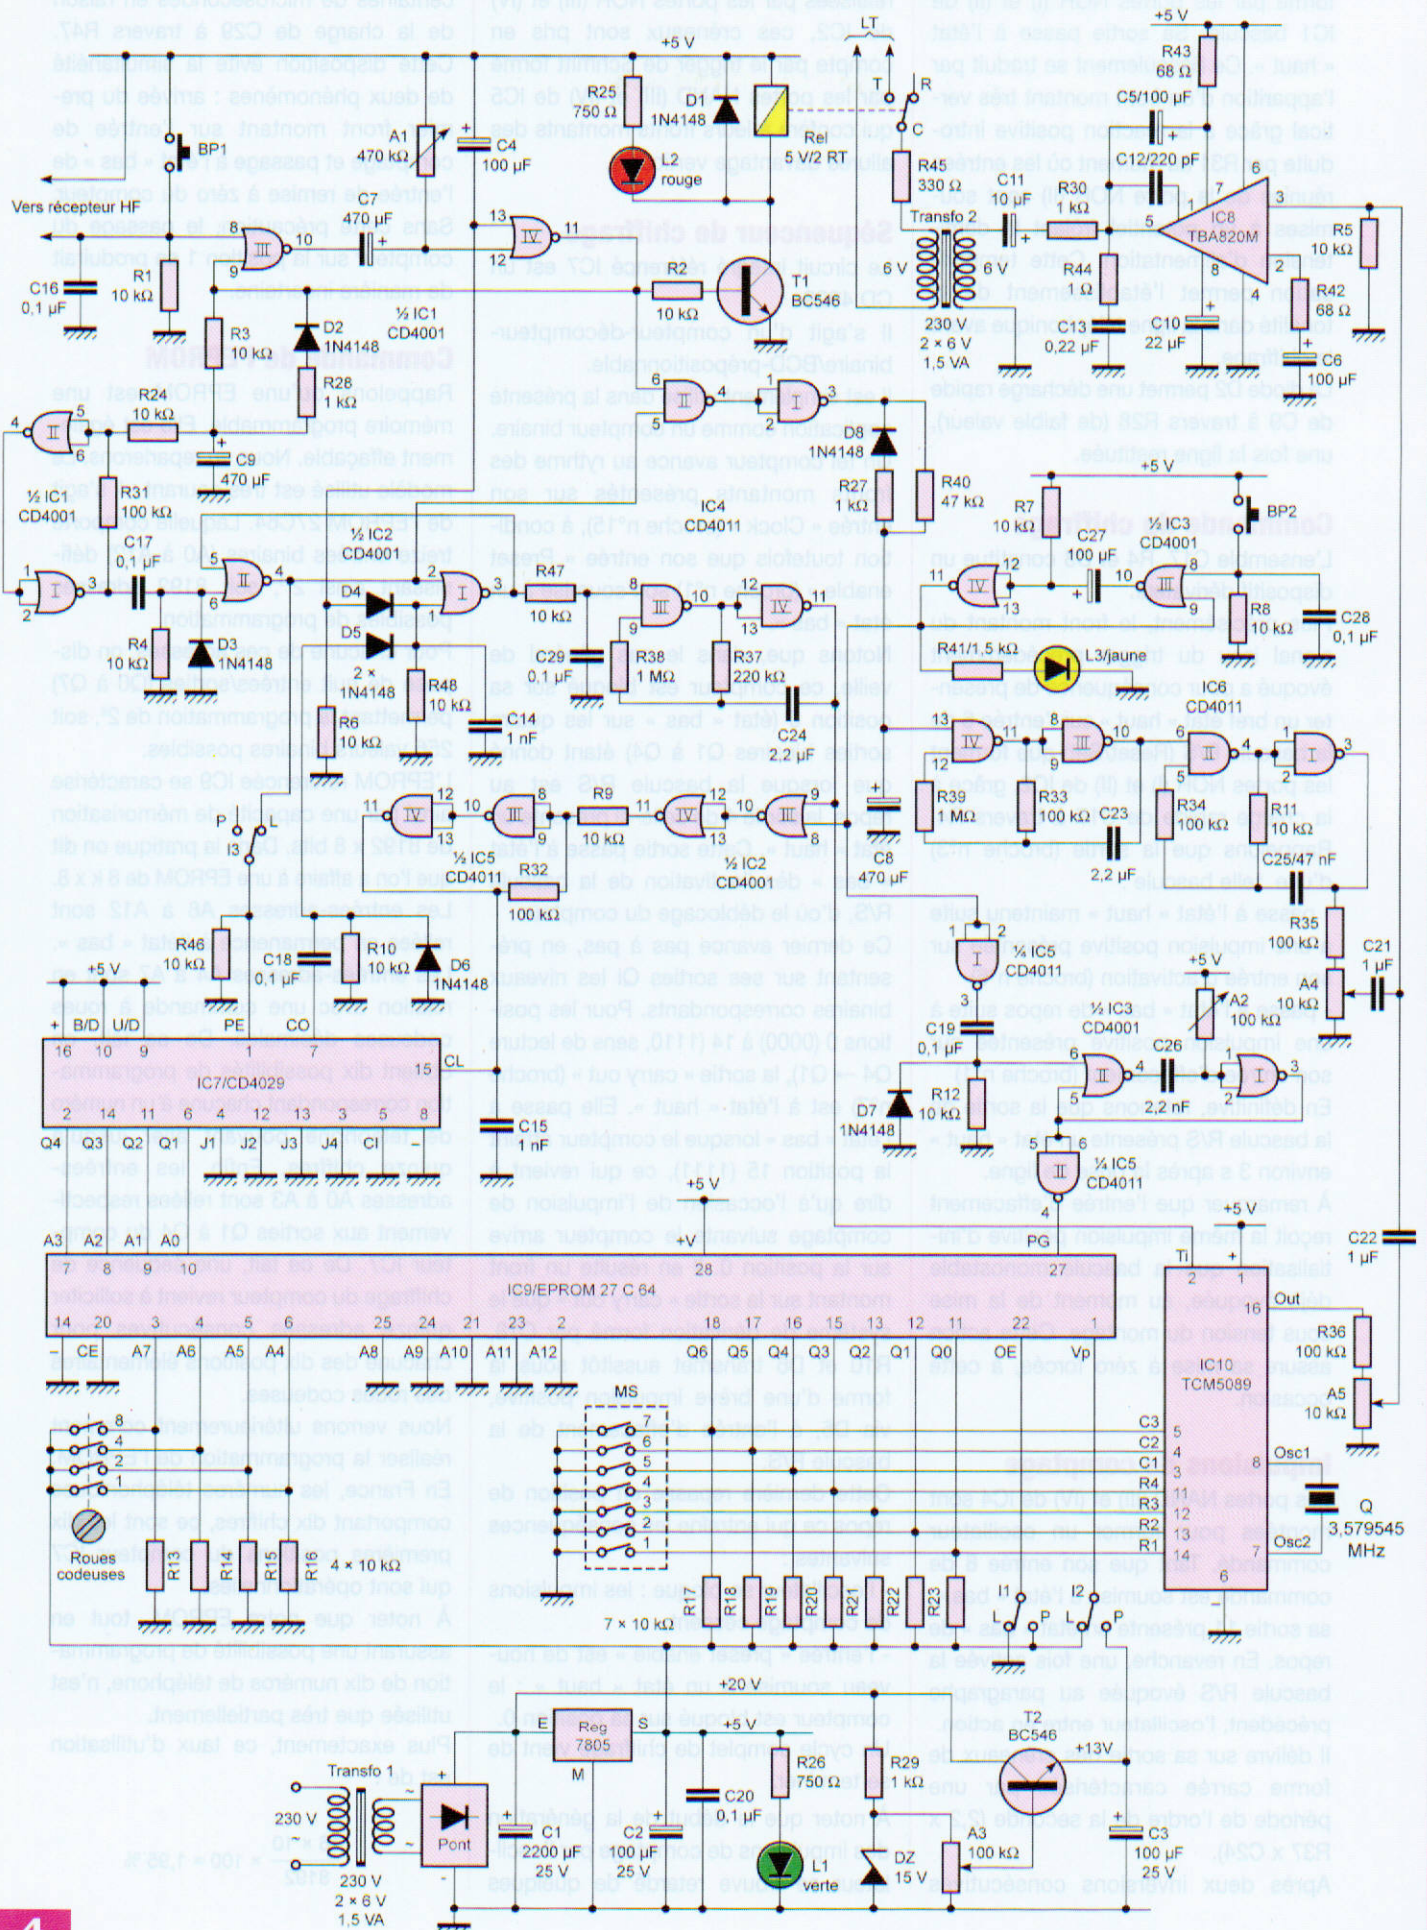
+5 V
LT
T R
C
R25 750 Ω
D1 1N4148
Rel 5 V/2 RT
L2 rouge
+5 V
BP1
A1 470 kΩ
C4 100 µF
Vers récepteur HF
C7 470 µF
C16 0,1 µF
R1 10 kΩ
R3 10 kΩ
D2 1N4148
½ IC1 CD4001
R28 1 kΩ
R2 10 kΩ
T1 BC546
R24 10 kΩ
C9 470 µF
R31 100 kΩ
½ IC1 CD4001
½ IC2 CD4001
C17 0,1 µF
D4
D5
2 × 1N4148
R4 10 kΩ
D3 1N4148
R48 10 kΩ
R6 10 kΩ
C14 1 nF
R47 10 kΩ
C29 0,1 µF
R38 1 MΩ
R37 220 kΩ
C24 2,2 µF
IC4 CD4011
D8 1N4148
R27 1 kΩ
R40 47 kΩ
R9 10 kΩ
½ IC5 CD4011
½ IC2 CD4001
R32 100 kΩ
C8 470 µF
R46 10 kΩ
C18 0,1 µF
R10 10 kΩ
D6 1N4148
+5 V
B/D U/D PE CO
16 10 9 1 7 15 CL
IC7/CD4029
2 14 11 6 4 12 13 3 5 8
Q4 Q3 Q2 Q1 J1 J2 J3 J4 CI
C15 1 nF
D7 1N4148
R12 10 kΩ
+5 V
A3 A2 A1 A0
7 8 9 10 28 27
IC9/EPROM 27 C 64
14 20 3 4 5 6 25 24 21 23 2 18 17 16 15 13 12 11 22 1
– CE A7 A6 A5 A4 A8 A9 A10 A11 A12 Q6 Q5 Q4 Q3 Q2 Q1 Q0 OE Vp
8 4 2 1
Roues codeuses
R13 R14 R15 R16 4 × 10 kΩ
MS
7 6 5 4 3 2 1
R17 R18 R19 R20 R21 R22 R23
7 × 10 kΩ
+5 V
R43 68 Ω
C5/100 µF
C12/220 pF
C11 10 µF
R30 1 kΩ
IC8 TBA820M
R45 330 Ω
Transfo 2
6 V 6 V
R44 1 Ω
R5 10 kΩ
R42 68 Ω
230 V 2 × 6 V 1,5 VA
C13 0,22 µF
C10 22 µF
C6 100 µF
+5 V
BP2
R7 10 kΩ
C27 100 µF
½ IC3 CD4001
R8 10 kΩ
C28 0,1 µF
R41/1,5 kΩ
L3/jaune
IC6 CD4011
R39 1 MΩ
R33 100 kΩ
C23 2,2 µF
R34 100 kΩ
R11 10 kΩ
C25/47 nF
R35 100 kΩ
C21 1 µF
½ IC5 CD4011
+5 V
A2 100 kΩ
R4 10 kΩ
C19 0,1 µF
½ IC3 CD4001
C26 2,2 nF
½ IC5 CD4011
PG
+5 V
C22 1 µF
Ti
Out
R36 100 kΩ
IC10 TCM5089
A5 10 kΩ
C3 C2 C1 R4 R3 R2 R1
Osc1
Osc2
Q 3,579545 MHz
I1 I2
L P L P
T2 BC546
+13V
+20 V
+5 V
E Reg 7805 S
M
R26 750 Ω
R29 1 kΩ
C20 0,1 µF
Transfo 1
230 V
230 V 2 × 6 V 1,5 VA
Pont
C1 2200 µF 25 V
C2 100 µF 25 V
L1 verte
DZ 15 V
A3 100 kΩ
C3 100 µF 25 V
4